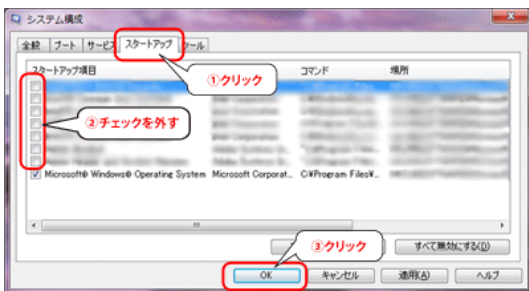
システム構成

全般　ブート　サービス　スタートアップ　ツール

スタートアップ項目　コマンド　場所

①クリック

②チェックを外す

Microsoft® Windows® Operating System　Microsoft Corporat...　C:¥Program Files¥...

③クリック

すべて無効にする(D)

OK　キャンセル　適用(A)　ヘルプ